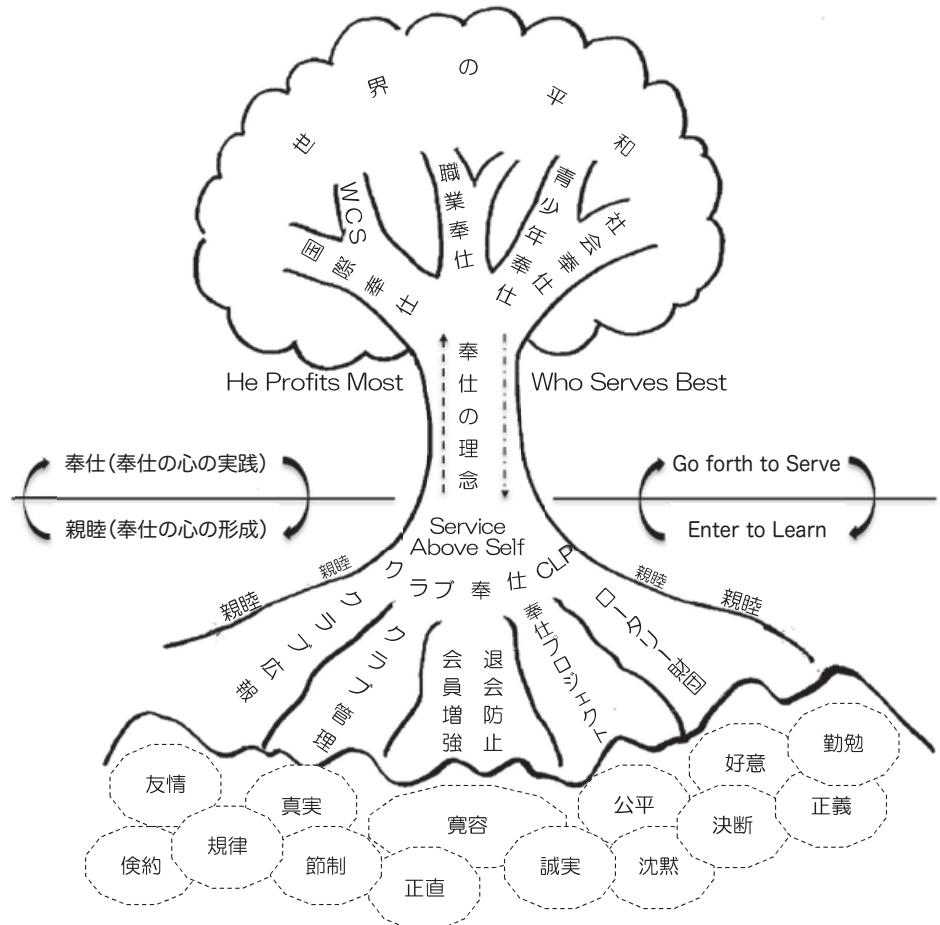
世界の平和

WCS
国際奉仕

職業奉仕

青少年奉仕

社会奉仕

奉仕の理念

He Profits Most

Who Serves Best

奉仕(奉仕の心の実践)

親睦(奉仕の心の形成)

Go forth to Serve

Enter to Learn

Service Above Self

クラブ奉仕 CLP

親睦

親睦

親睦

親睦

クラブ広報

クラブ管理

会員増強

退会防止

奉仕プロジェクト

ロータリー財団

友情

真実

寛容

公平

好意

勤勉

規律

決断

正義

倹約

節制

正直

誠実

沈黙